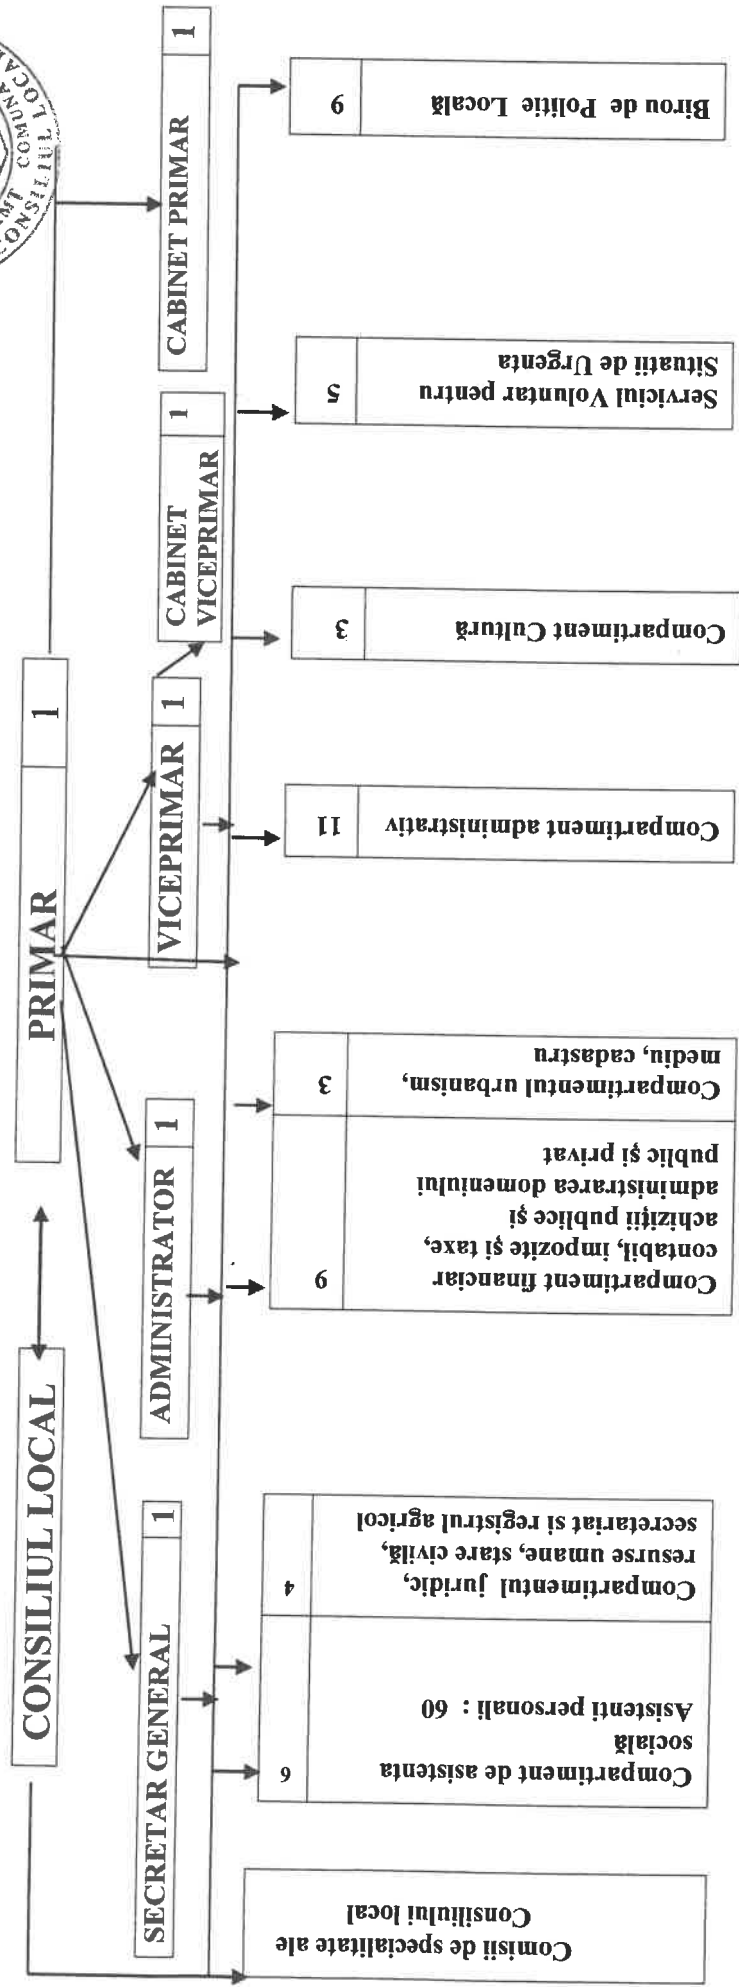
CONSILIUL LOCAL

PRIMAR 1

SECRETAR GENERAL 1

ADMINISTRATOR 1

VICEPRIMAR 1

CABINET VICEPRIMAR 1

CABINET PRIMAR 1

Comisii de specialitate ale Consiliului local

Compartiment de asistenta socială
Asistenți personali : 60
9

Compartimentul juridic, resurse umane, stare civilă, secretariat si registrul agricol
4

Compartiment financiar contabil, impozite şi taxe, achiziţii publice şi administrarea domeniului public şi privat
6

Compartimentul urbanism, mediu, cadastru
3

Compartiment administrativ
11

Compartiment Cultură
3

Serviciul Voluntar pentru Situatii de Urgenta
5

Birou de Poliție Locală
6

CONSILIUL LOCAL COMUNA